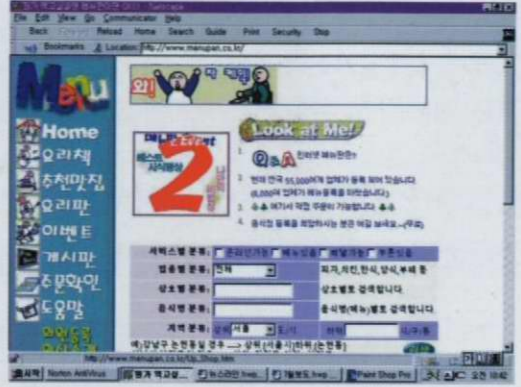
File Edit View Go Communicator Help
Back Forward Reload Home Search Guide Print Security Stop
Bookmarks Location: http://www.manupan.co.kr/
Menu
Home
요리책
추천맛집
요리판
이벤트
게시판
주문확인
도움말
Look at Me!
2
Q&A
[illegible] 95,000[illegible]
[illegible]
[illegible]
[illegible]
서비스별 분류
업종별 분류 전체
상호별 분류
음식별 분류
지역 분류 서울
http://www.manupan.co.kr/
시작 Norton AntiVirus